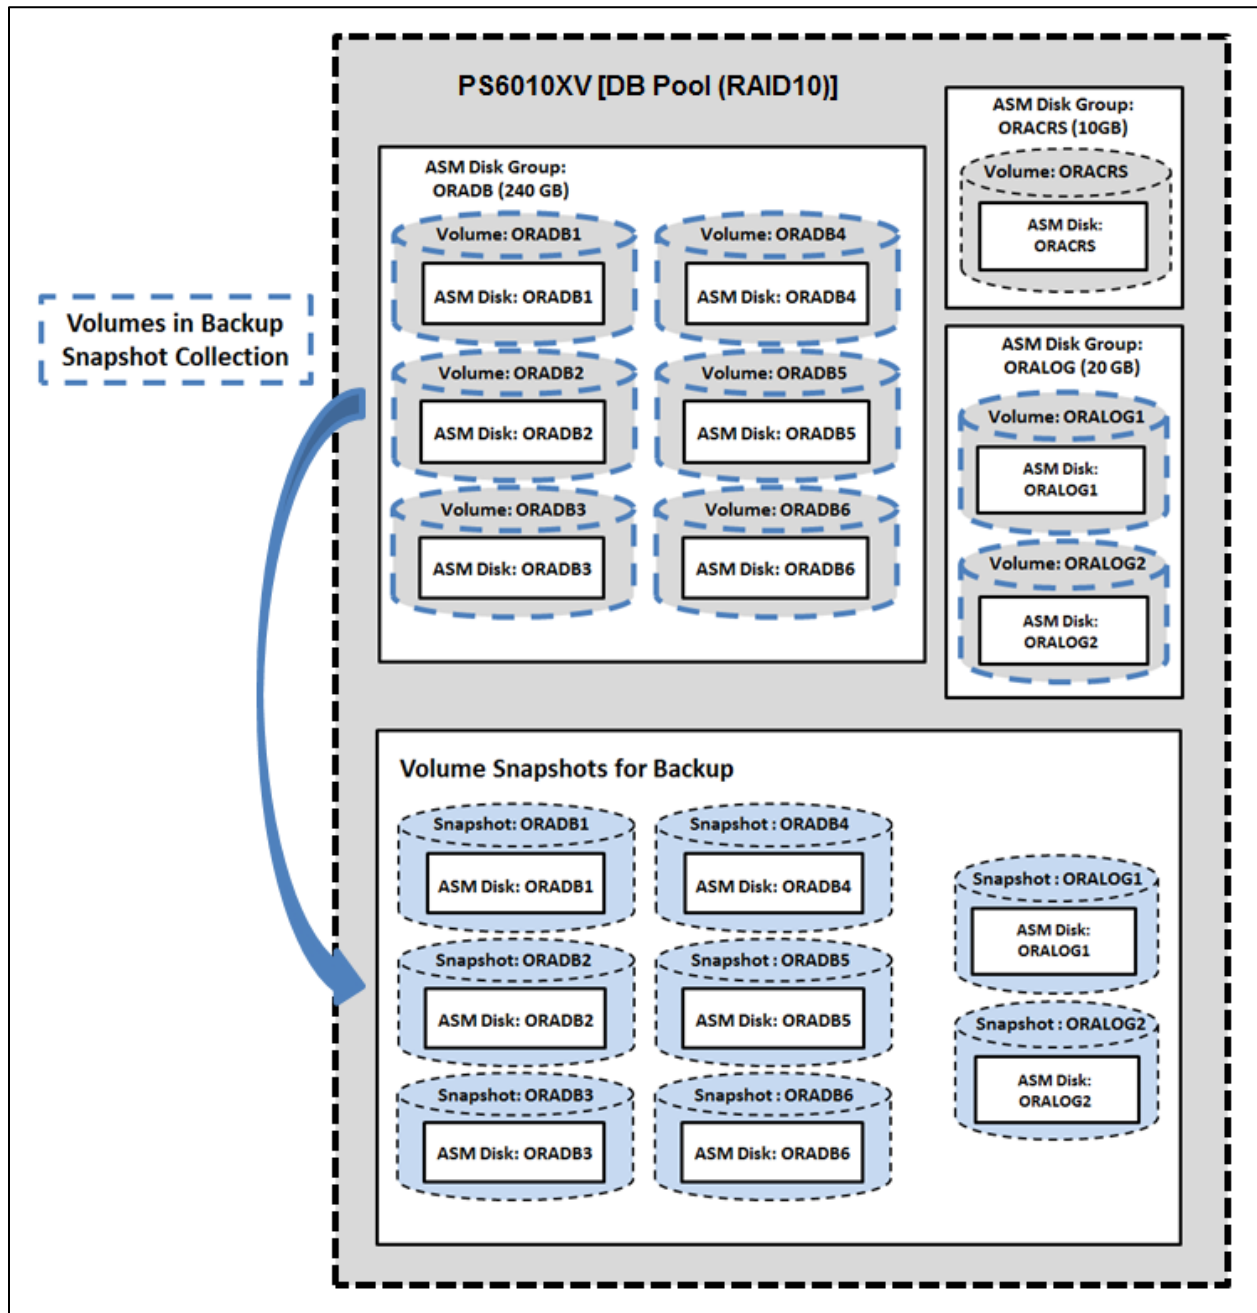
PS6010XV [DB Pool (RAID10)]

Volumes in Backup Snapshot Collection

ASM Disk Group: ORADB (240 GB)

Volume: ORADB1
ASM Disk: ORADB1

Volume: ORADB4
ASM Disk: ORADB4

Volume: ORADB2
ASM Disk: ORADB2

Volume: ORADB5
ASM Disk: ORADB5

Volume: ORADB3
ASM Disk: ORADB3

Volume: ORADB6
ASM Disk: ORADB6

ASM Disk Group: ORACRS (10GB)

Volume: ORACRS
ASM Disk: ORACRS

ASM Disk Group: ORALOG (20 GB)

Volume: ORALOG1
ASM Disk: ORALOG1

Volume: ORALOG2
ASM Disk: ORALOG2

Volume Snapshots for Backup

Snapshot: ORADB1
ASM Disk: ORADB1

Snapshot : ORADB4
ASM Disk: ORADB4

Snapshot: ORADB2
ASM Disk: ORADB2

Snapshot : ORADB5
ASM Disk: ORADB5

Snapshot: ORADB3
ASM Disk: ORADB3

Snapshot : ORADB6
ASM Disk: ORADB6

Snapshot : ORALOG1
ASM Disk: ORALOG1

Snapshot : ORALOG2
ASM Disk: ORALOG2